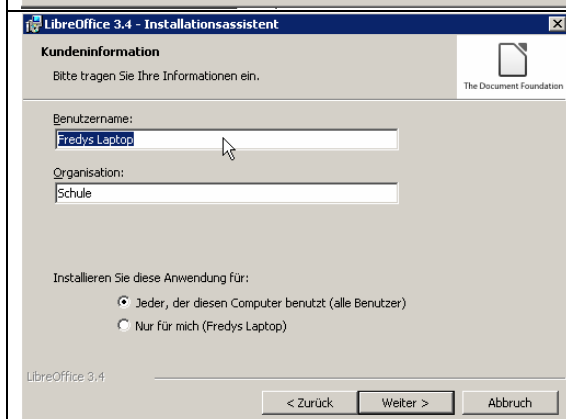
LibreOffice 3.4 - Installationsassistent

Kundeninformation

Bitte tragen Sie Ihre Informationen ein.

The Document Foundation

Benutzername:

Fredys Laptop

Organisation:

Schule

Installieren Sie diese Anwendung für:

Jeder, der diesen Computer benutzt (alle Benutzer)

Nur für mich (Fredys Laptop)

LibreOffice 3.4

< Zurück

Weiter >

Abbruch